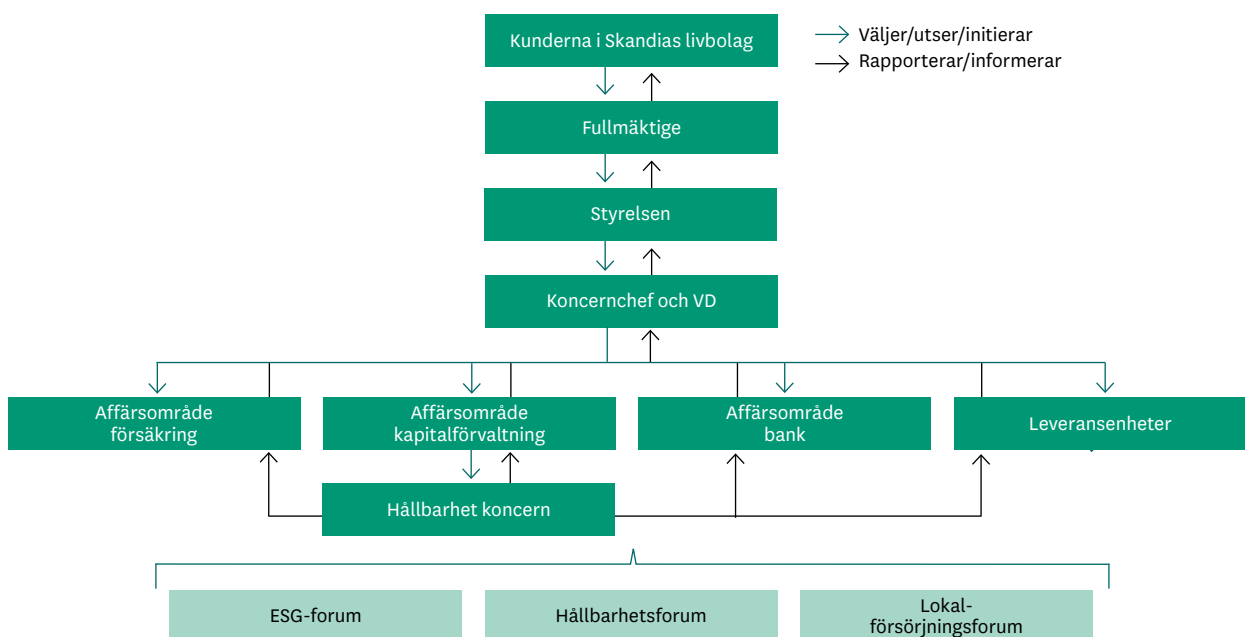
Kunderna i Skandias livbolag

Väljer/utser/initierar
Rapporterar/informerar

Fullmäktige

Styrelsen

Koncernchef och VD

Affärsområde försäkring

Affärsområde kapitalförvaltning

Affärsområde bank

Leveransenheter

Hållbarhet koncern

ESG-forum

Hållbarhetsforum

Lokalförsörjningsforum